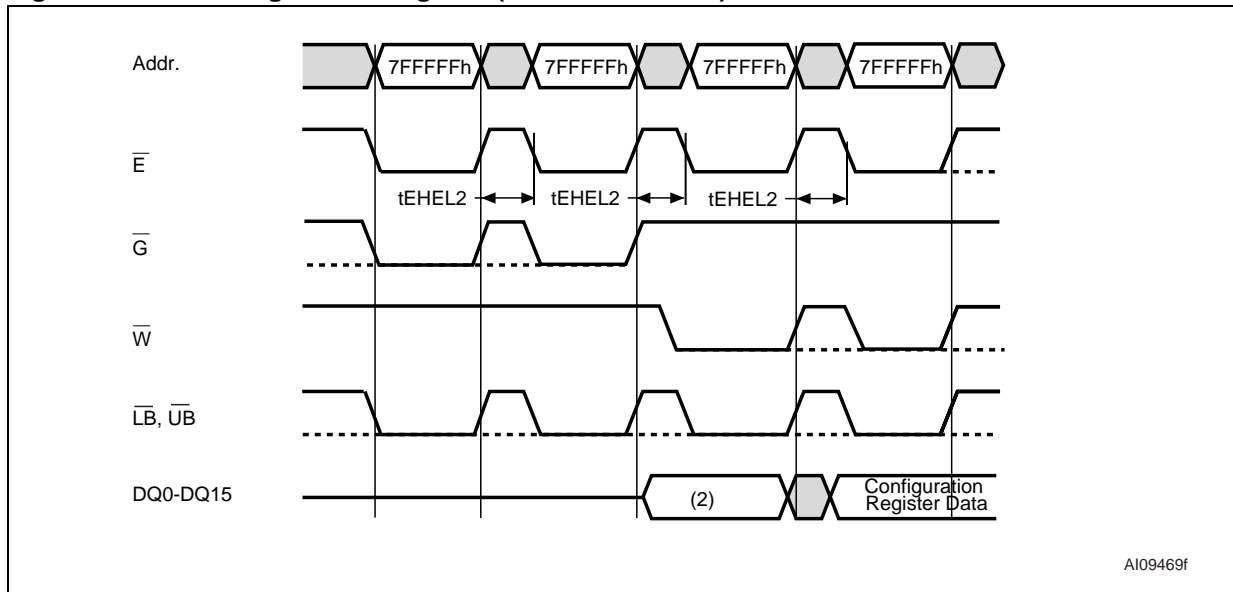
Addr.

7FFFFFh

7FFFFFh

7FFFFFh

7FFFFFh

$\overline{E}$

tEHEL2

tEHEL2

tEHEL2

$\overline{G}$

$\overline{W}$

$\overline{LB}$, $\overline{UB}$

DQ0-DQ15

(2)

Configuration Register Data

AI09469f